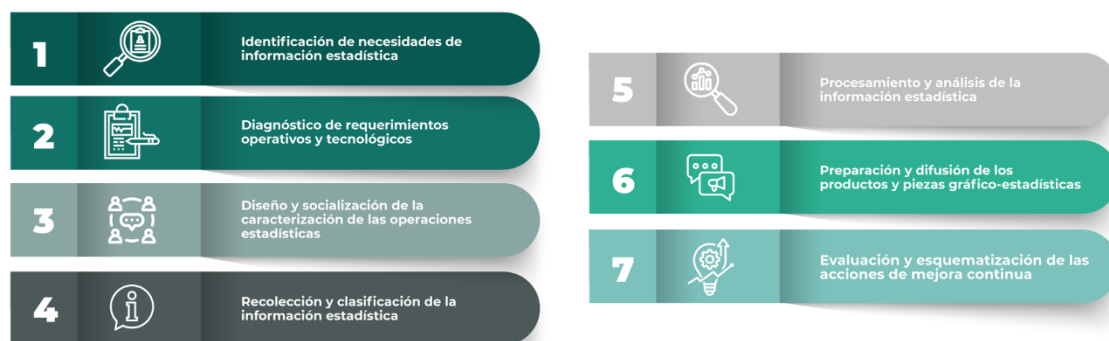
1

Identificación de necesidades de información estadística

2

Diagnóstico de requerimientos operativos y tecnológicos

3

Diseño y socialización de la caracterización de las operaciones estadísticas

4

Recolección y clasificación de la información estadística

5

Procesamiento y análisis de la información estadística

6

Preparación y difusión de los productos y piezas gráfico-estadísticas

7

Evaluación y esquematización de las acciones de mejora continua